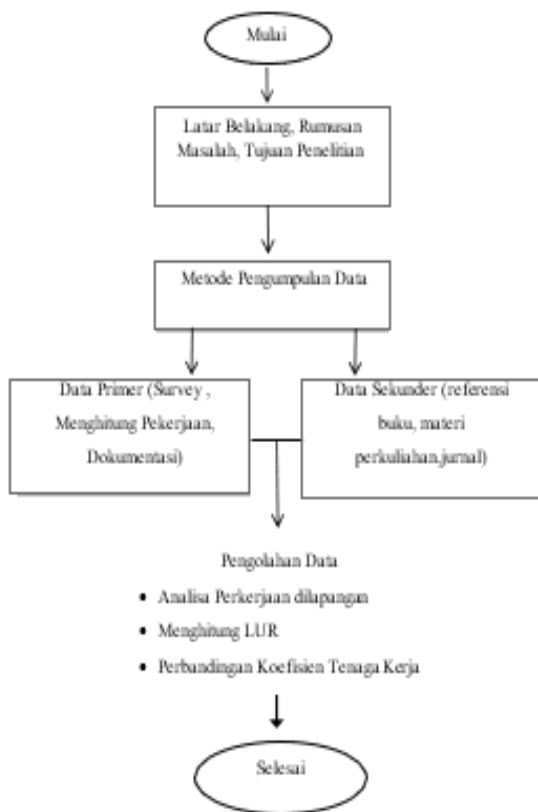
Mulai

Latar Belakang, Rumusan Masalah, Tujuan Penelitian

Metode Pengumpulan Data

Data Primer (Survey , Menghitung Pekerjaan, Dokumentasi)

Data Sekunder (referensi buku, materi perkuliahan,jurnal)

Pengolahan Data

- Analisa Perkerjaan dilapangan
- Menghitung LUR
- Perbandingan Koefisien Tenaga Kerja

Selesai